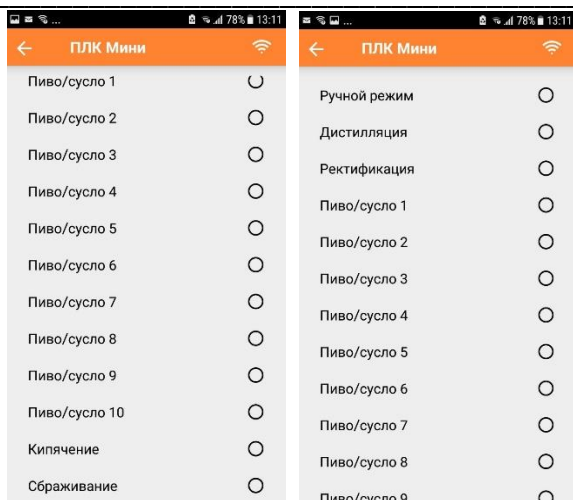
78% 13:11

ПЛК Мини

Пиво/сусло 1
Пиво/сусло 2
Пиво/сусло 3
Пиво/сусло 4
Пиво/сусло 5
Пиво/сусло 6
Пиво/сусло 7
Пиво/сусло 8
Пиво/сусло 9
Пиво/сусло 10
Кипячение
Сбраживание

78% 13:11

ПЛК Мини

Ручной режим
Дистилляция
Ректификация
Пиво/сусло 1
Пиво/сусло 2
Пиво/сусло 3
Пиво/сусло 4
Пиво/сусло 5
Пиво/сусло 6
Пиво/сусло 7
Пиво/сусло 8
Пиво/сусло 9